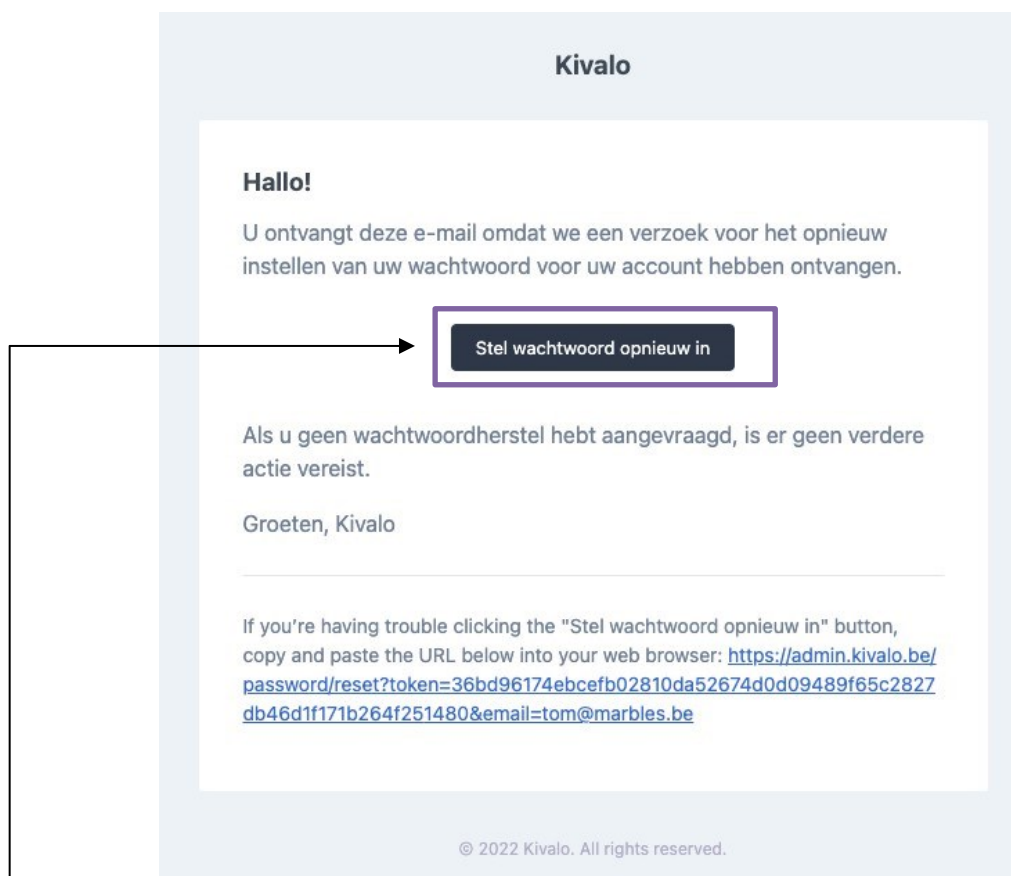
Kivalo

Hallo!

U ontvangt deze e-mail omdat we een verzoek voor het opnieuw instellen van uw wachtwoord voor uw account hebben ontvangen.

Stel wachtwoord opnieuw in

Als u geen wachtwoordherstel hebt aangevraagd, is er geen verdere actie vereist.

Groeten, Kivalo

If you're having trouble clicking the "Stel wachtwoord opnieuw in" button, copy and paste the URL below into your web browser: https://admin.kivalo.be/password/reset?token=36bd96174ebcefb02810da52674d0d09489f65c2827db46d1f171b264f251480&email=tom@marbles.be

© 2022 Kivalo. All rights reserved.